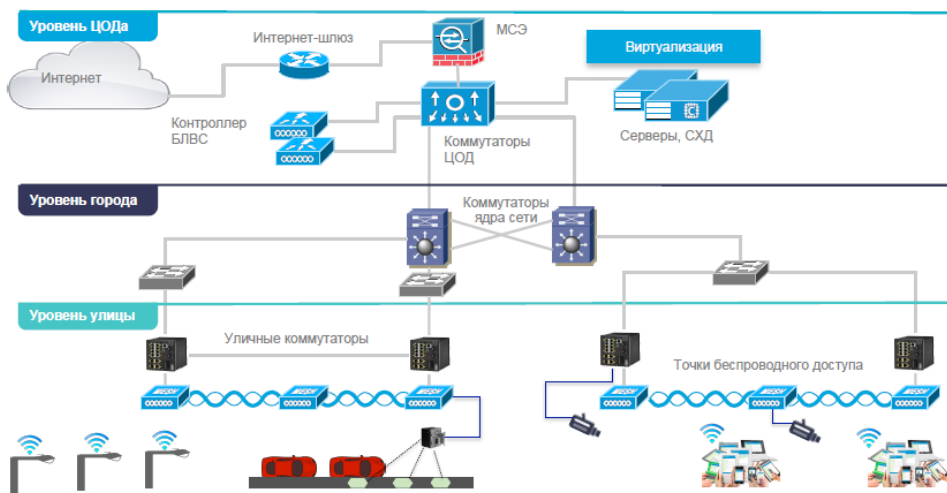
Уровень ЦОДа

Интернет-шлюз

МСЭ

Виртуализация

Интернет

Контроллер БЛВС

Коммутаторы ЦОД

Серверы, СХД

Уровень города

Коммутаторы ядра сети

Уровень улицы

Уличные коммутаторы

Точки беспроводного доступа